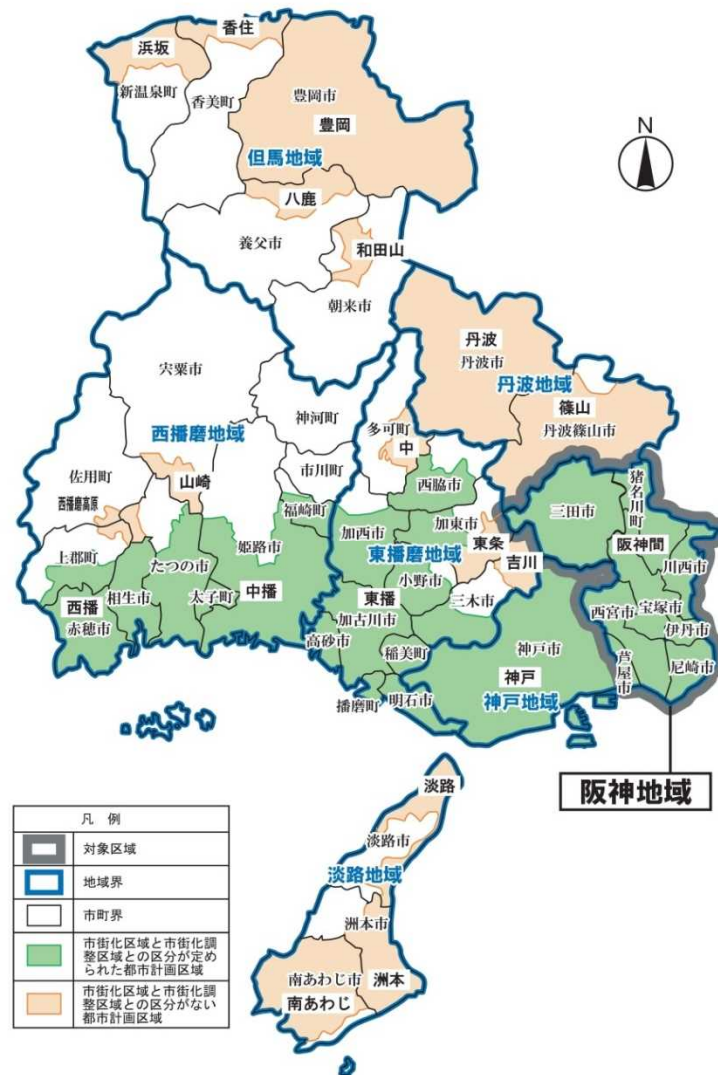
香住
浜坂
新温泉町
香美町
豊岡市
豊岡
但馬地域
八鹿
養父市
和田山
朝来市
N
丹波
丹波市
丹波地域
篠山
丹波篠山市
宍粟市
神河町
西播磨地域
多可町
中
市川町
佐用町
西播磨高原
山崎
福崎町
西脇市
加西市
加東市
三田市
猪名川町
阪神間
東条
東播磨地域
吉川
上郡町
たつの市
姫路市
中播
小野市
川西市
西播
相生市
太子町
東播
三木市
西宮市
宝塚市
赤穂市
加古川市
神戸市
伊丹市
高砂市
稲美町
神戸
芦屋市
尼崎市
播磨町
明石市
神戸地域
阪神地域
淡路
淡路市
淡路地域
洲本市
南あわじ市
洲本
南あわじ
凡　例
対象区域
地域界
市町界
市街化区域と市街化調整区域との区分が定められた都市計画区域
市街化区域と市街化調整区域との区分がない都市計画区域